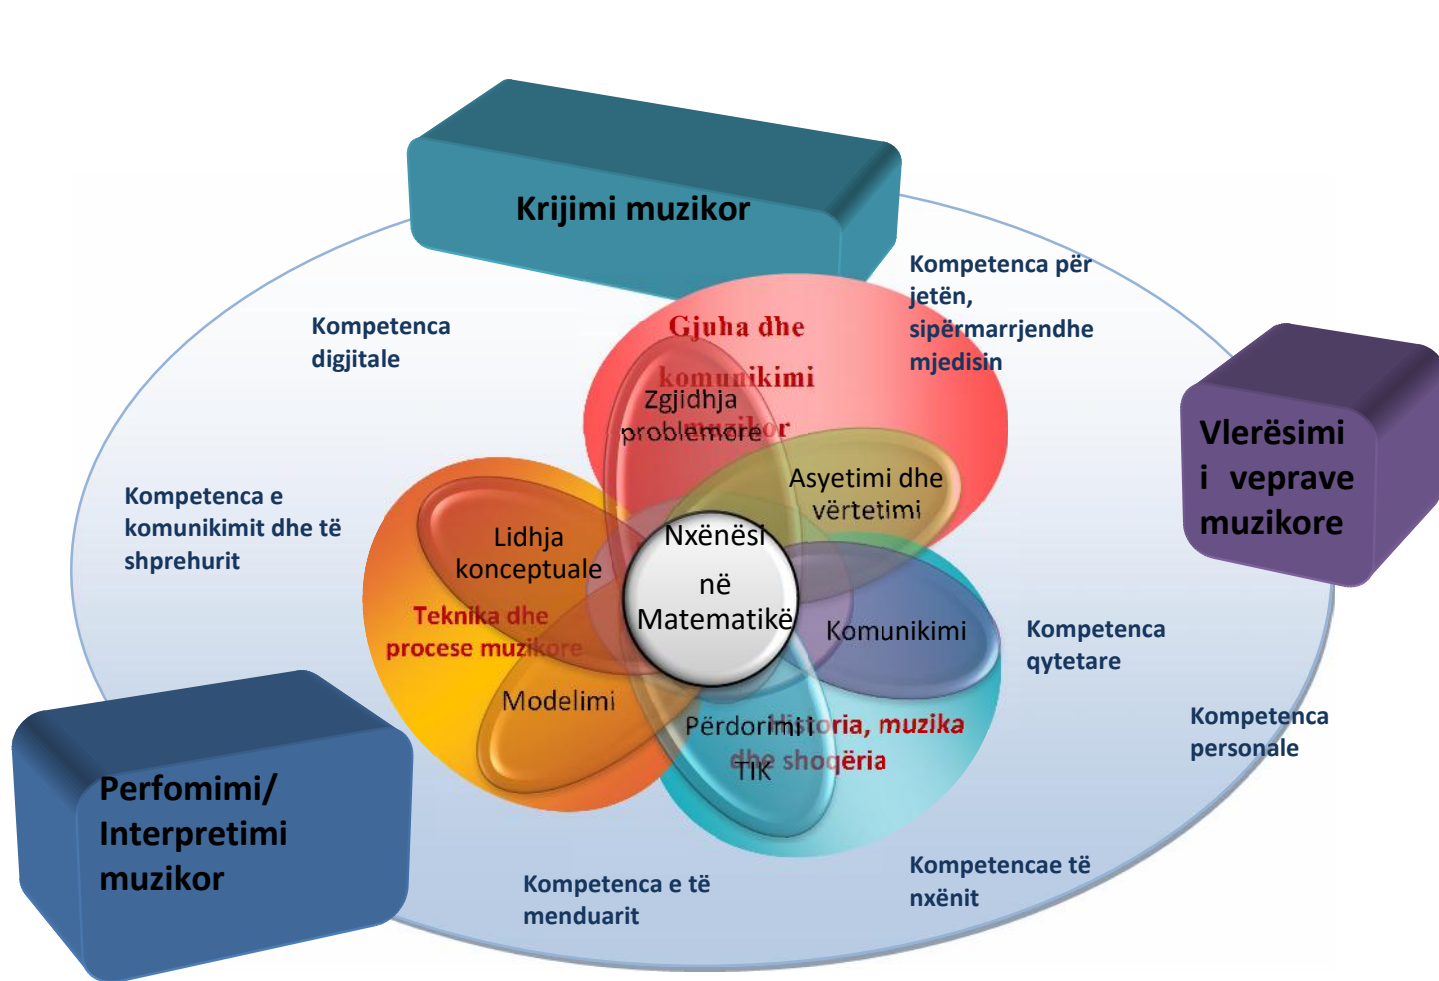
Krijimi muzikor

Kompetenca për jetën, sipërmarrjendhe mjedisin

Kompetenca digjitale

Gjuha dhe komunikimi muzikor

Zgjidhja problemore

Vlerësimi i veprave muzikore

Asyetimi dhe vërtetimi

Kompetenca e komunikimit dhe të shprehurit

Lidhja konceptuale

Nxënësi në Matematikë

Teknika dhe procese muzikore

Komunikimi

Kompetenca qytetare

Modelimi

Përdorimi i TIK

Historia, muzika dhe shoqëria

Kompetenca personale

Perfomimi/ Interpretimi muzikor

Kompetenca e të menduarit

Kompetencae të nxënit